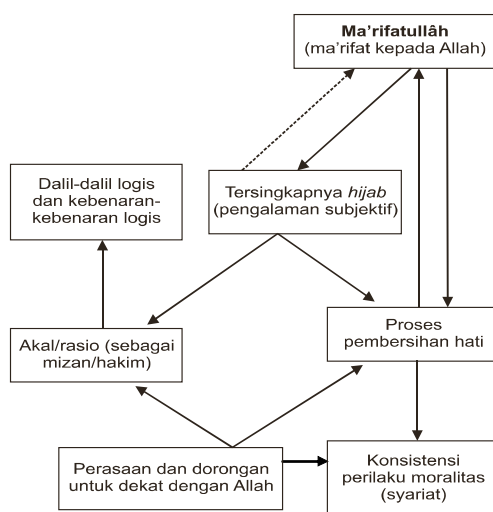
**Ma'rifatullâh**
(ma'rifat kepada Allah)

Dalil-dalil logis dan kebenaran-kebenaran logis

Tersingkapnya *hijab* (pengalaman subjektif)

Akal/rasio (sebagai mizan/hakim)

Proses pembersihan hati

Perasaan dan dorongan untuk dekat dengan Allah

Konsistensi perilaku moralitas (syariat)